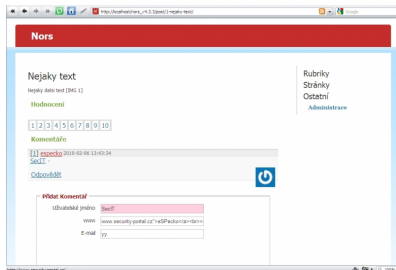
http://localhost/nors_v4.5.3/post/1-nejaky-text/

Google

Nors

Nejaky text

Nejaky dalsi text [IMG 1]

Hodnocení

1 2 3 4 5 6 7 8 9 10

Komentáře

[1] especko 2010-02-06 13:43:34

SecIT

Odpovědět

Rubriky
Stránky
Ostatní
Administrace

Přidat Komentář

Uživatelské jméno SecIT

www www.security-portal.cz">eSPecko</a><br>

E-mail yy

http://www.security-portal.cz/